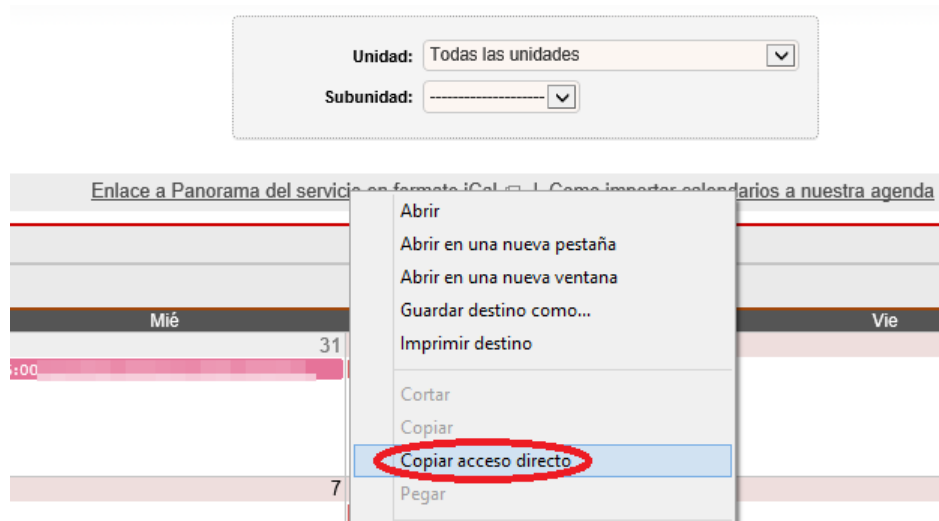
Unidad: Todas las unidades

Subunidad: --------------------

Enlace a Panorama del servic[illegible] | Como importar calendarios a nuestra agenda

Mié

Vie

31

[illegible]:00

7

Abrir
Abrir en una nueva pestaña
Abrir en una nueva ventana
Guardar destino como...
Imprimir destino
Cortar
Copiar
Copiar acceso directo
Pegar